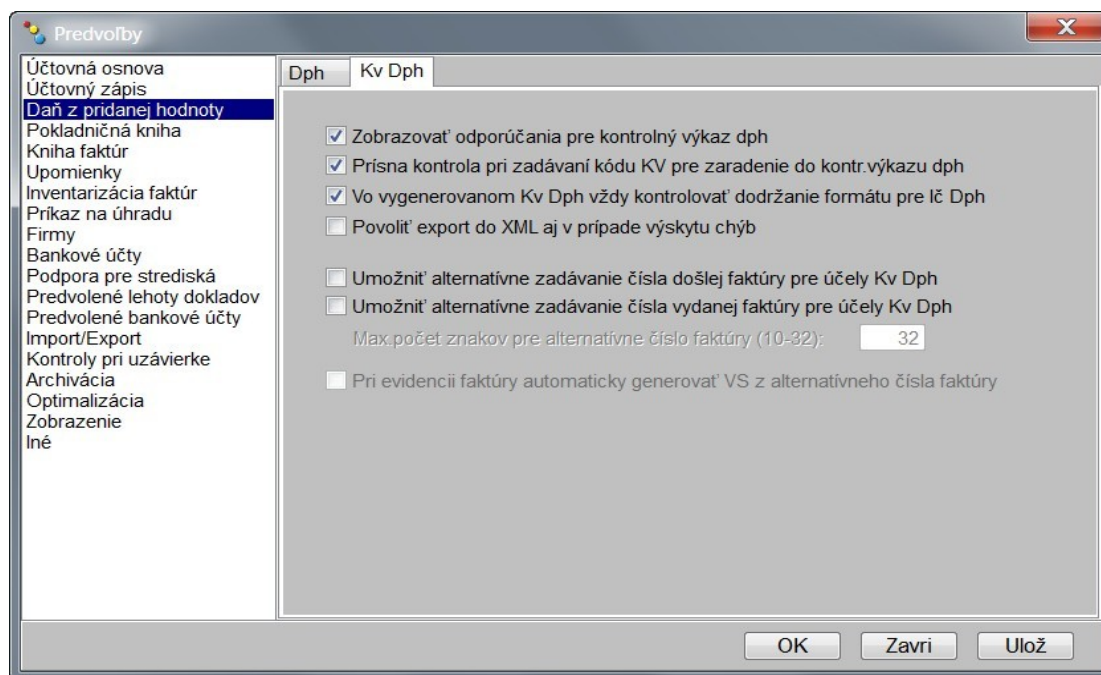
Predvoľby

Účtovná osnova
Účtovný zápis
Daň z pridanej hodnoty
Pokladničná kniha
Kniha faktúr
Upomienky
Inventarizácia faktúr
Príkaz na úhradu
Firmy
Bankové účty
Podpora pre strediská
Predvolené lehoty dokladov
Predvolené bankové účty
Import/Export
Kontroly pri uzávierke
Archivácia
Optimalizácia
Zobrazenie
Iné

Dph
Kv Dph

Zobrazovať odporúčania pre kontrolný výkaz dph
Prísna kontrola pri zadávaní kódu KV pre zaradenie do kontr.výkazu dph
Vo vygenerovanom Kv Dph vždy kontrolovať dodržanie formátu pre Ič Dph
Povoliť export do XML aj v prípade výskytu chýb

Umožniť alternatívne zadávanie čísla došlej faktúry pre účely Kv Dph
Umožniť alternatívne zadávanie čísla vydanej faktúry pre účely Kv Dph
Max.počet znakov pre alternatívne číslo faktúry (10-32): 32

Pri evidencii faktúry automaticky generovať VS z alternatívneho čísla faktúry

OK
Zavri
Ulož